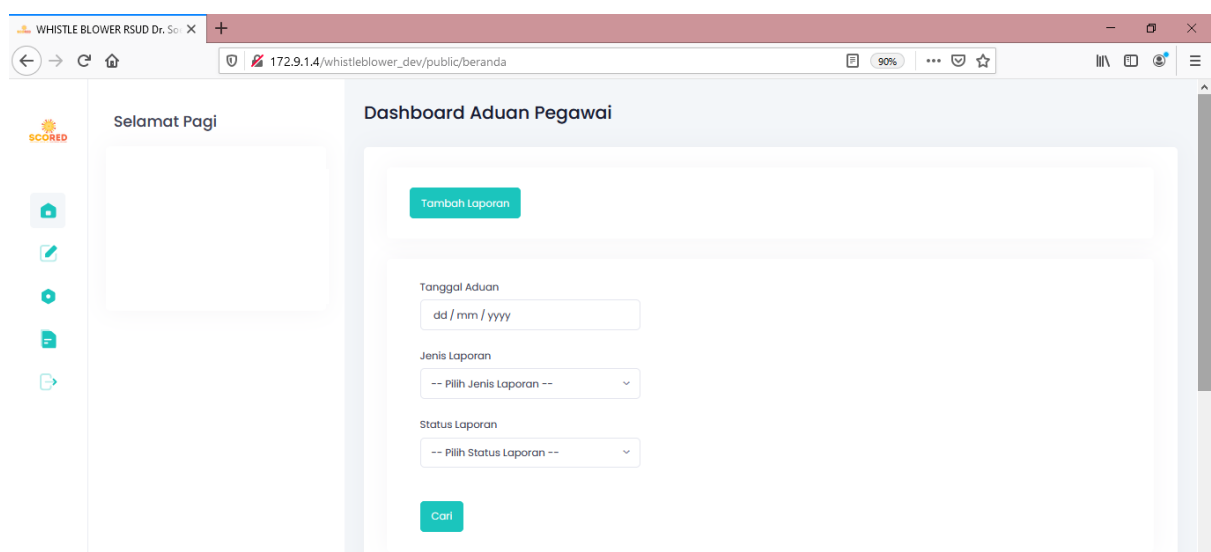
WHISTLE BLOWER RSUD Dr. So

172.9.1.4/whistleblower_dev/public/beranda

90%

SCORED

Selamat Pagi

Dashboard Aduan Pegawai

Tambah Laporan

Tanggal Aduan

dd / mm / yyyy

Jenis Laporan

-- Pilih Jenis Laporan --

Status Laporan

-- Pilih Status Laporan --

Cari